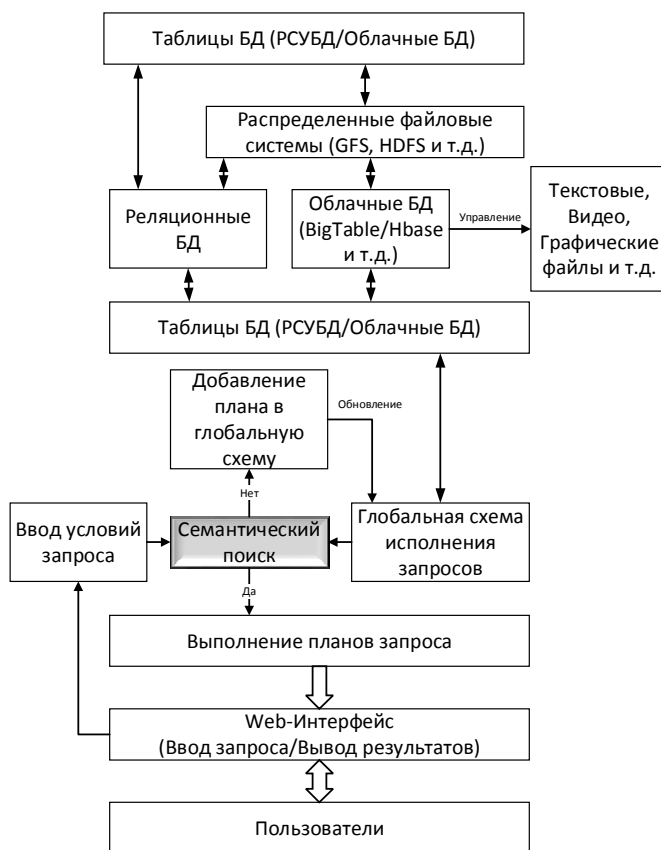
Таблицы БД (РСУБД/Облачные БД)

Распределенные файловые системы (GFS, HDFS и т.д.)

Реляционные БД

Облачные БД (BigTable/Hbase и т.д.)

Управление

Текстовые, Видео, Графические файлы и т.д.

Таблицы БД (РСУБД/Облачные БД)

Добавление плана в глобальную схему

Обновление

Нет

Ввод условий запроса

Семантический поиск

Глобальная схема исполнения запросов

Да

Выполнение планов запроса

Web-Интерфейс (Ввод запроса/Вывод результатов)

Пользователи